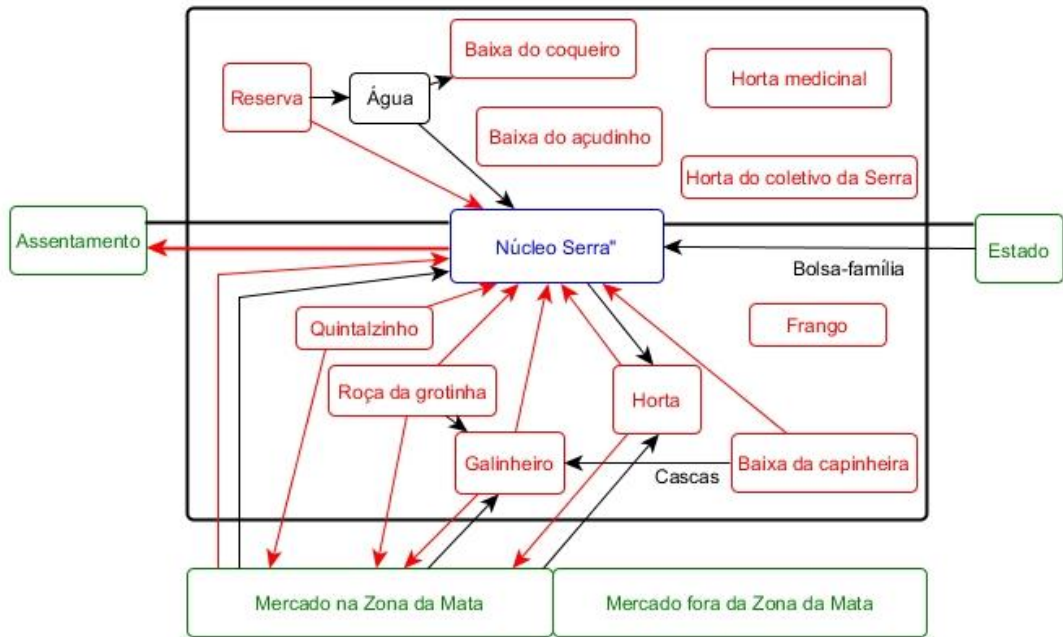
Reserva

Água

Baixa do coqueiro

Horta medicinal

Baixa do açudinho

Horta do coletivo da Serra

Assentamento

Núcleo Serra"

Estado

Bolsa-família

Quintalzinho

Frango

Roça da grotinha

Horta

Galinheiro

Cascas

Baixa da capinheira

Mercado na Zona da Mata

Mercado fora da Zona da Mata